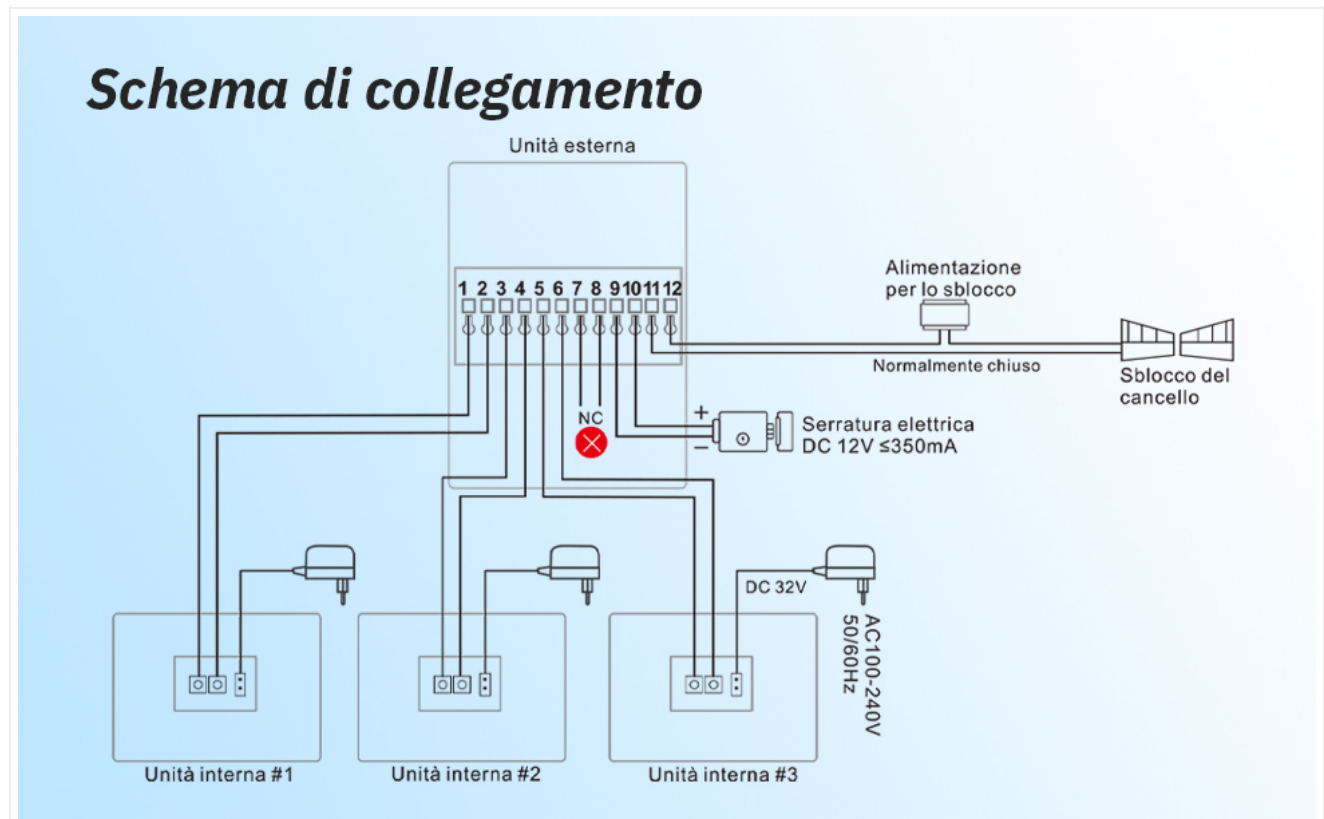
Schema di collegamento

Unità esterna

1 2 3 4 5 6 7 8 9 10 11 12

Alimentazione per lo sblocco

Normalmente chiuso

Sblocco del cancello

NC

+

−

Serratura elettrica DC 12V ≤350mA

DC 32V

AC100-240V 50/60Hz

Unità interna #1

Unità interna #2

Unità interna #3